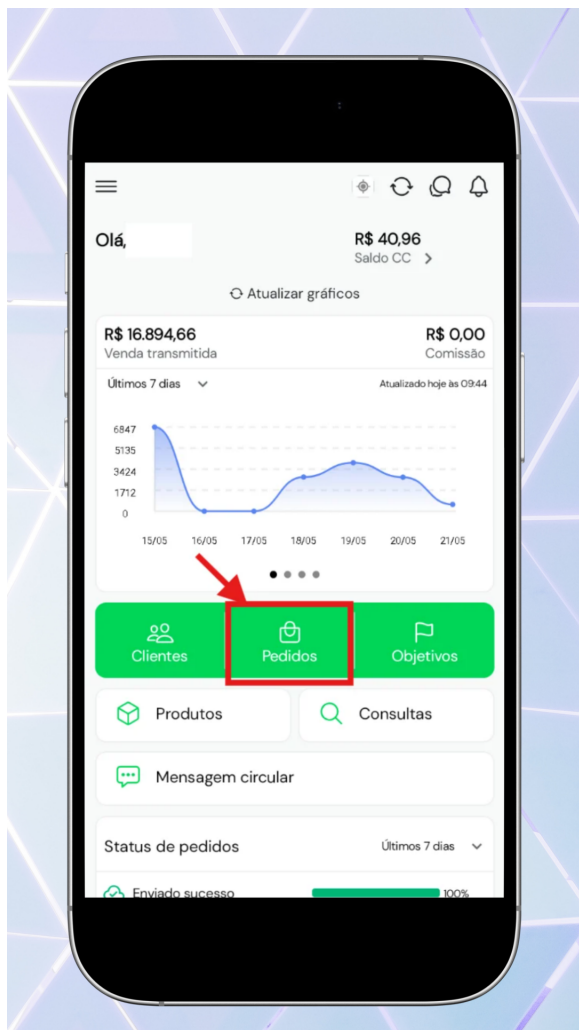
Olá,

R$ 40,96
Saldo CC >

Atualizar gráficos

R$ 16.894,66
Venda transmitida

R$ 0,00
Comissão

Últimos 7 dias

Atualizado hoje às 09:44

6847
5135
3424
1712
0

15/05 16/05 17/05 18/05 19/05 20/05 21/05

Clientes
Pedidos
Objetivos

Produtos
Consultas

Mensagem circular

Status de pedidos
Últimos 7 dias

Enviado sucesso
100%